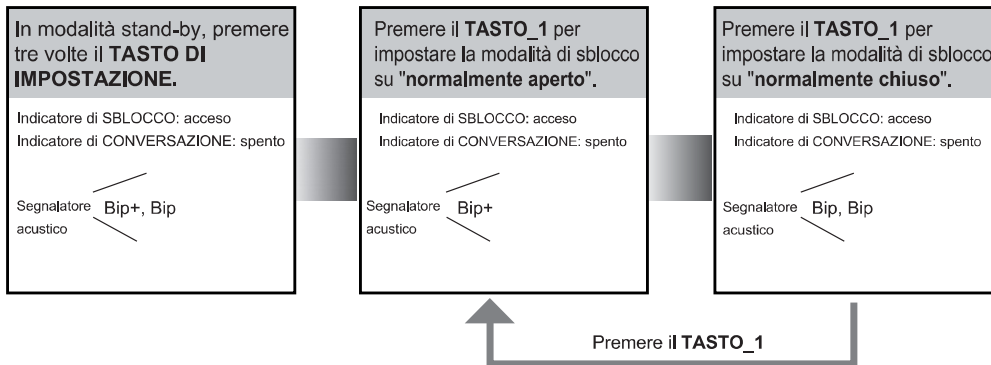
In modalità stand-by, premere tre volte il **TASTO DI IMPOSTAZIONE.**

Indicatore di SBLOCCO: acceso
Indicatore di CONVERSAZIONE: spento

Segnalatore acustico Bip+, Bip

Premere il **TASTO_1** per impostare la modalità di sblocco su "**normalmente aperto**".

Indicatore di SBLOCCO: acceso
Indicatore di CONVERSAZIONE: spento

Segnalatore acustico Bip+

Premere il **TASTO_1** per impostare la modalità di sblocco su "**normalmente chiuso**".

Indicatore di SBLOCCO: acceso
Indicatore di CONVERSAZIONE: spento

Segnalatore acustico Bip, Bip

Premere il **TASTO_1**